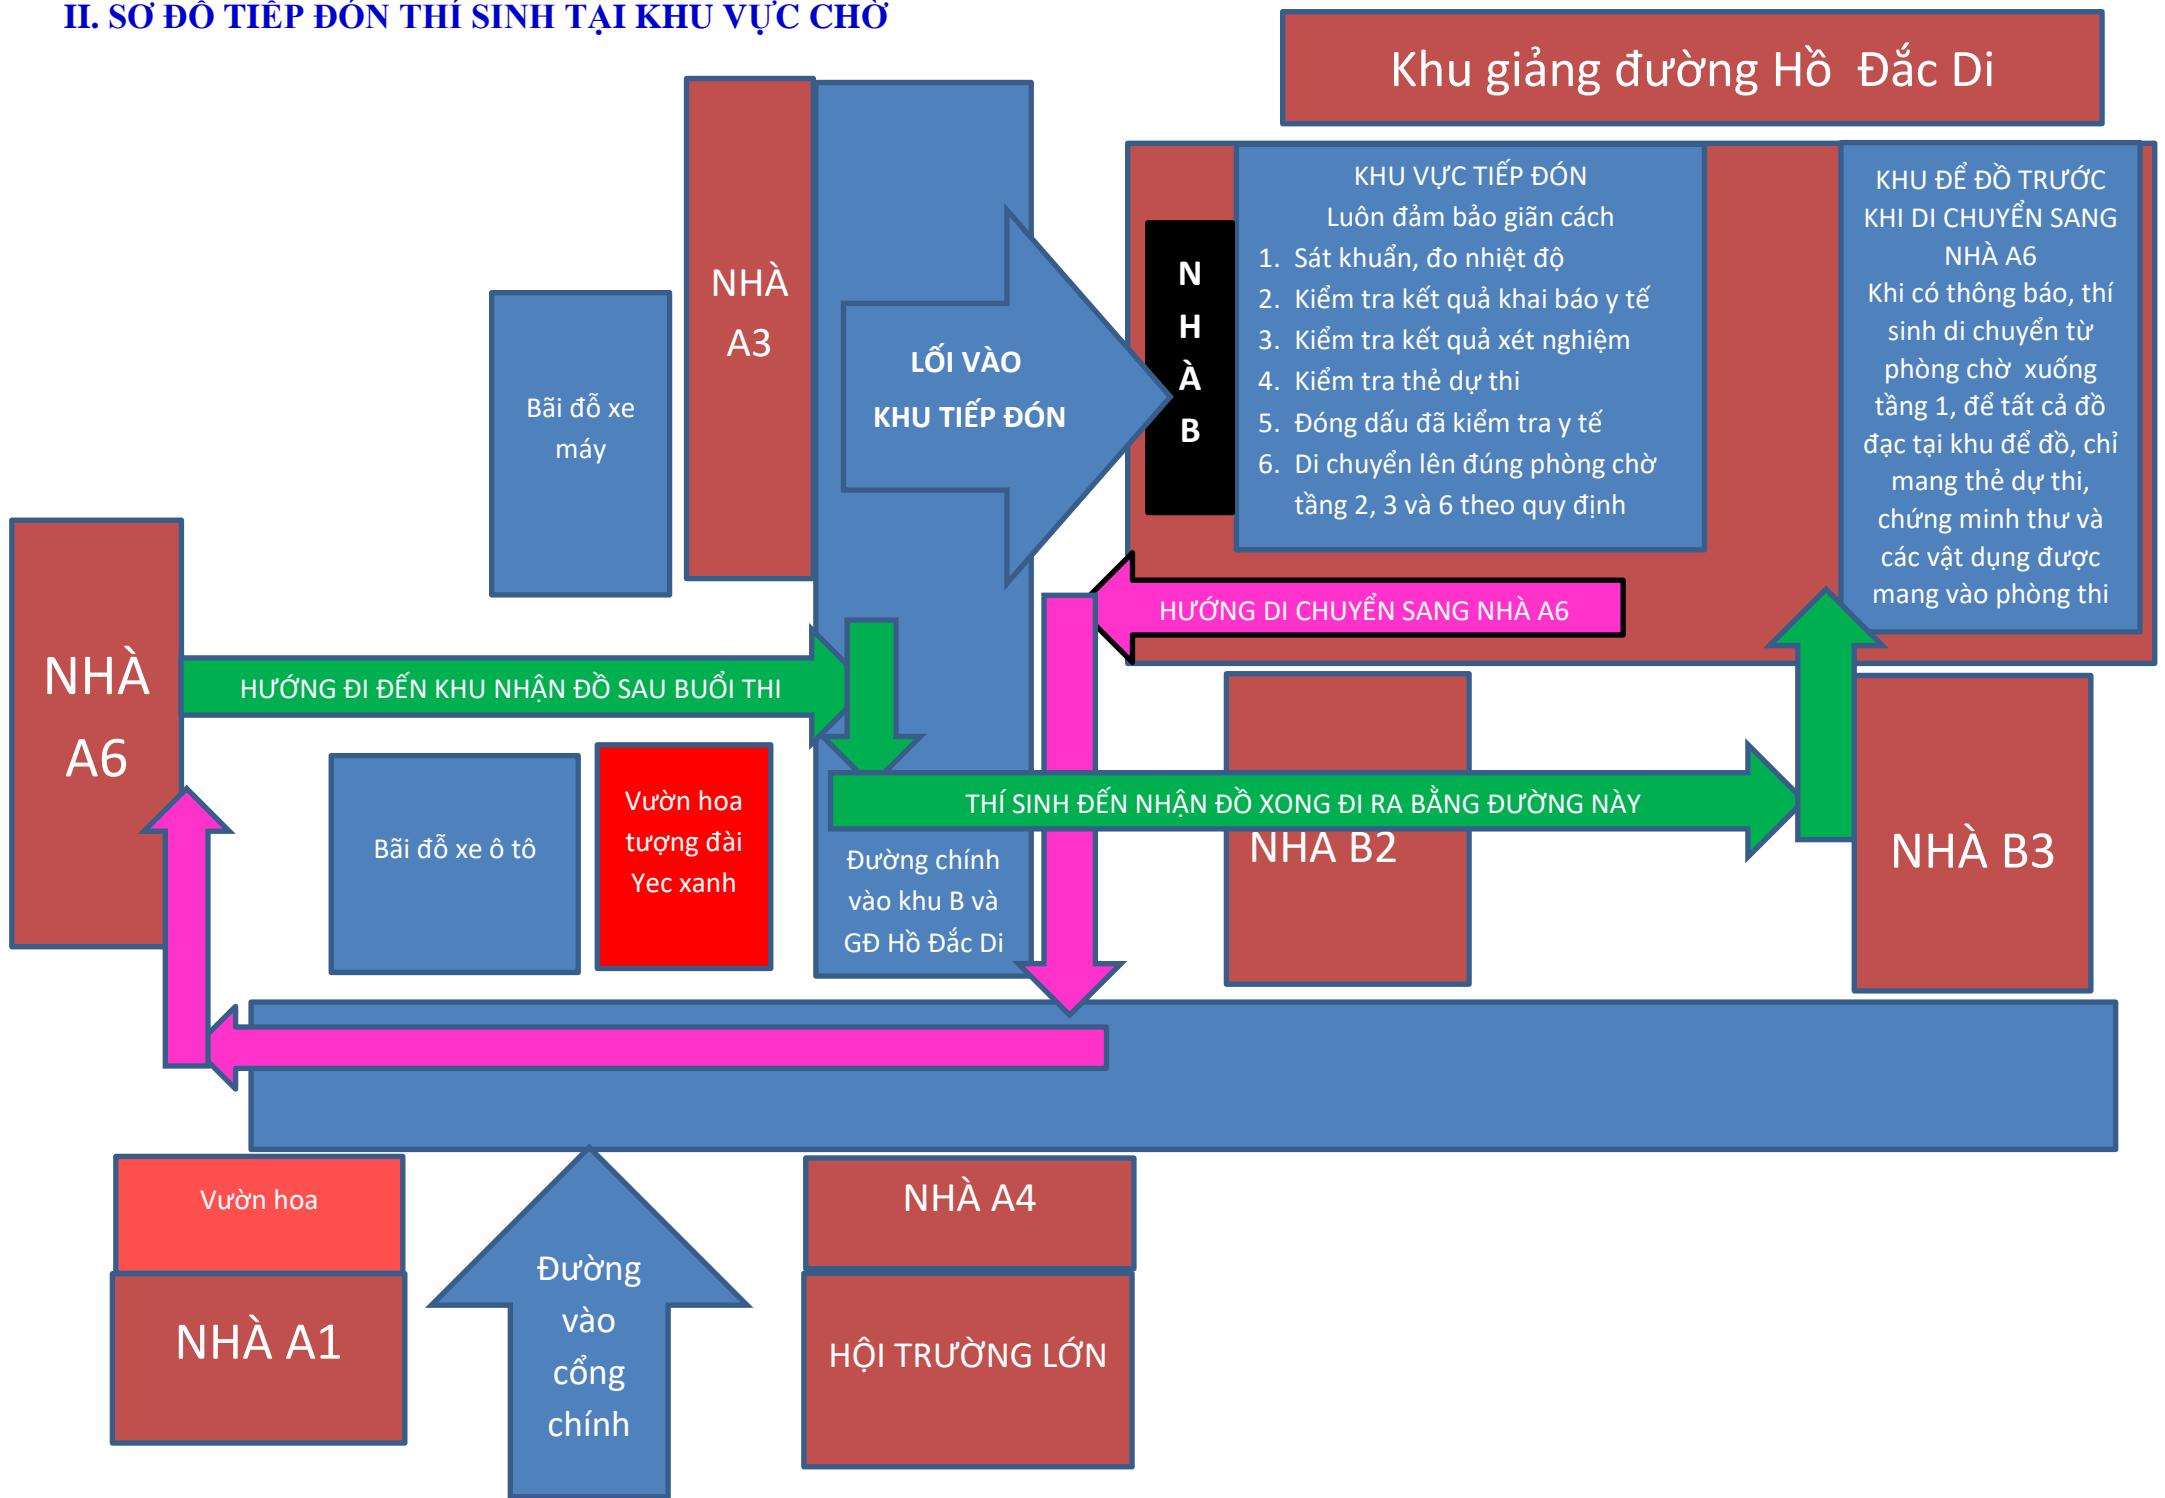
II. SƠ ĐỒ TIẾP ĐÓN THÍ SINH TẠI KHU VỰC CHỜ

Khu giảng đường Hồ Đắc Di

NHÀ A3

Bãi đỗ xe máy

LỐI VÀO KHU TIẾP ĐÓN

NHÀ B

KHU VỰC TIẾP ĐÓN
Luôn đảm bảo giãn cách
1. Sát khuẩn, đo nhiệt độ
2. Kiểm tra kết quả khai báo y tế
3. Kiểm tra kết quả xét nghiệm
4. Kiểm tra thẻ dự thi
5. Đóng dấu đã kiểm tra y tế
6. Di chuyển lên đúng phòng chờ tầng 2, 3 và 6 theo quy định

KHU ĐỂ ĐỒ TRƯỚC KHI DI CHUYỂN SANG NHÀ A6
Khi có thông báo, thí sinh di chuyển từ phòng chờ xuống tầng 1, để tất cả đồ đạc tại khu để đồ, chỉ mang thẻ dự thi, chứng minh thư và các vật dụng được mang vào phòng thi

HƯỚNG DI CHUYỂN SANG NHÀ A6

NHÀ A6

HƯỚNG ĐI ĐẾN KHU NHẬN ĐỒ SAU BUỔI THI

Bãi đỗ xe ô tô

Vườn hoa tượng đài Yec xanh

THÍ SINH ĐẾN NHẬN ĐỒ XONG ĐI RA BẰNG ĐƯỜNG NÀY

Đường chính vào khu B và GĐ Hồ Đắc Di

NHÀ B2

NHÀ B3

Vườn hoa

NHÀ A1

Đường vào cổng chính

NHÀ A4

HỘI TRƯỜNG LỚN